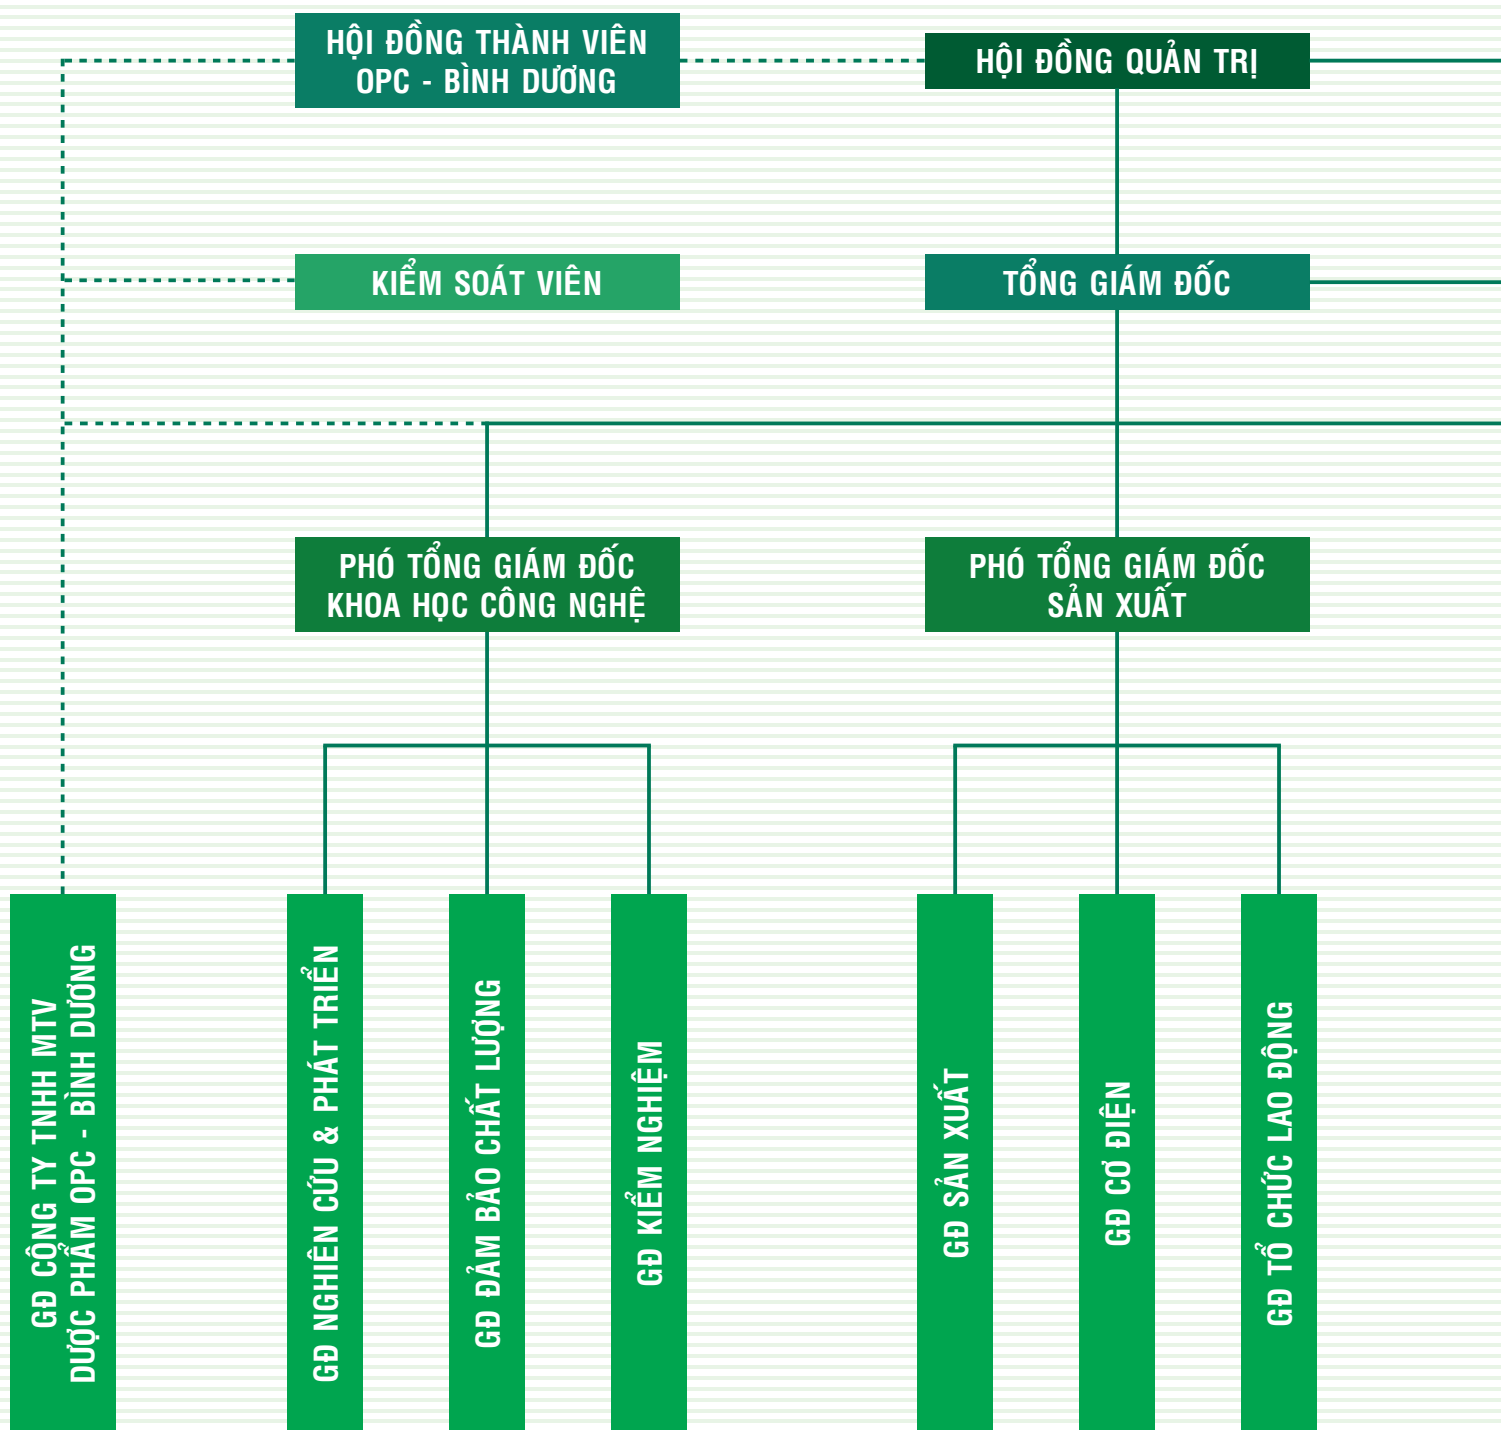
HỘI ĐỒNG THÀNH VIÊN OPC - BÌNH DƯƠNG

HỘI ĐỒNG QUẢN TRỊ

KIỂM SOÁT VIÊN

TỔNG GIÁM ĐỐC

PHÓ TỔNG GIÁM ĐỐC KHOA HỌC CÔNG NGHỆ

PHÓ TỔNG GIÁM ĐỐC SẢN XUẤT

GĐ CÔNG TY TNHH MTV DƯỢC PHẨM OPC - BÌNH DƯƠNG

GĐ NGHIÊN CỨU & PHÁT TRIỂN

GĐ ĐẢM BẢO CHẤT LƯỢNG

GĐ KIỂM NGHIỆM

GĐ SẢN XUẤT

GĐ CƠ ĐIỆN

GĐ TỔ CHỨC LAO ĐỘNG